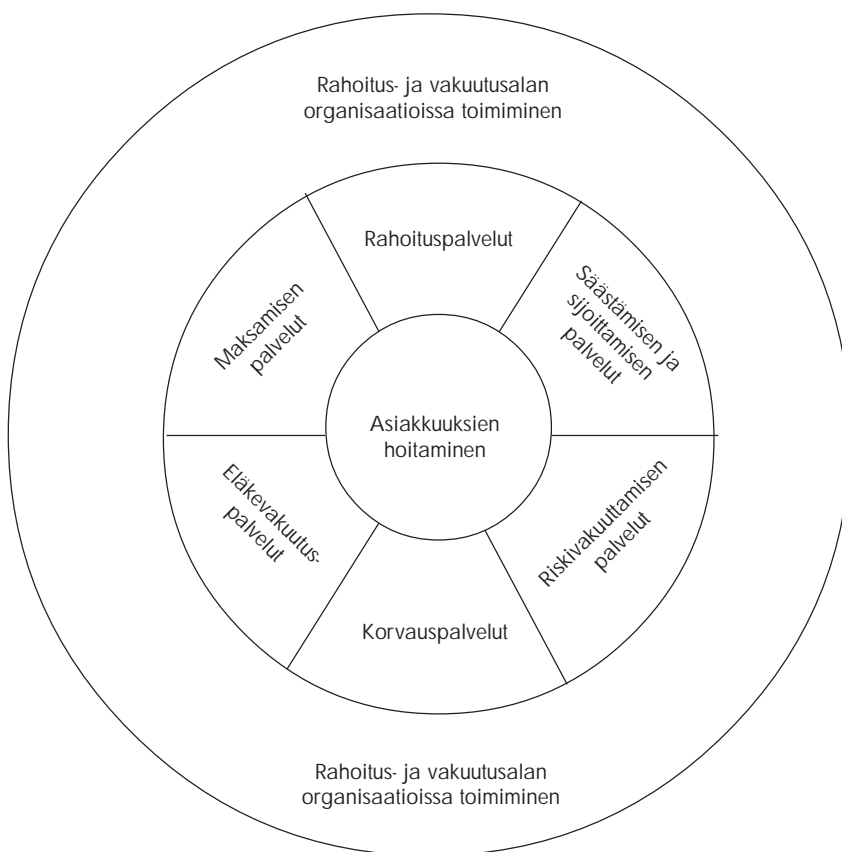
Rahoitus- ja vakuutusalan organisaatioissa toimiminen

Rahoituspalvelut

Säästämisen ja sijoittamisen palvelut

Maksamisen palvelut

Asiakkuuksien hoitaminen

Eläkevakuutus-palvelut

Riskivakuuttamisen palvelut

Korvauspalvelut

Rahoitus- ja vakuutusalan organisaatioissa toimiminen